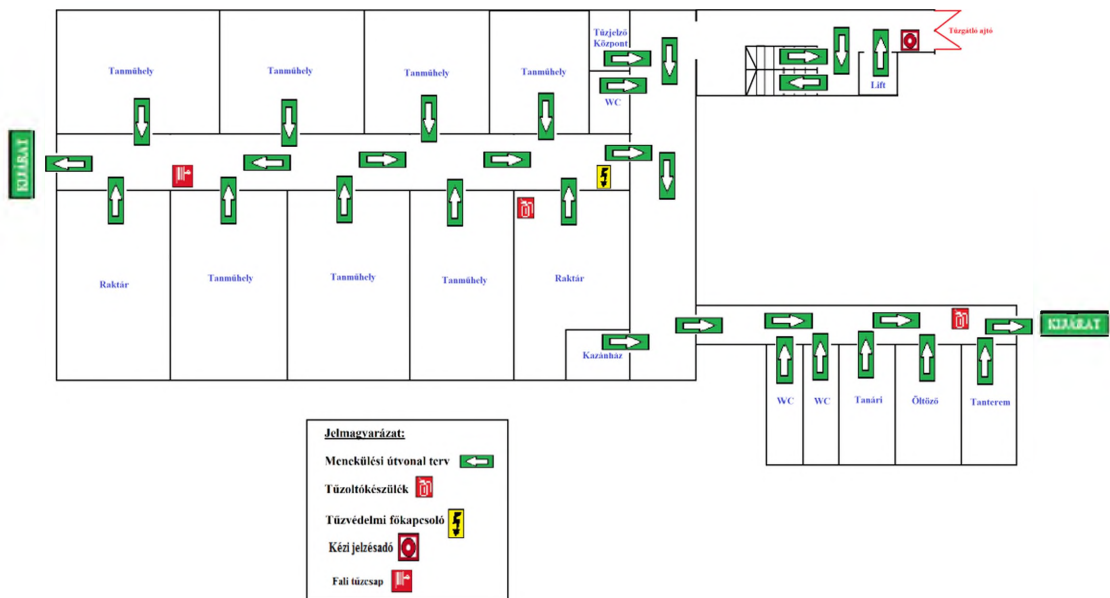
Tanműhely

Tanműhely

Tanműhely

Tanműhely

Tűzjelző Központ

WC

Lift

Tűzgátló ajtó

KIJÁRAT

Raktár

Tanműhely

Tanműhely

Tanműhely

Raktár

Kazánház

KIJÁRAT

WC

WC

Tanári

Öltöző

Tanterem

Jelmagyarázat:

Menekülési útvonal terv

Tűzoltókészülék

Tűzvédelmi főkapcsoló

Kézi jelzésadó

Fali tűzcsap